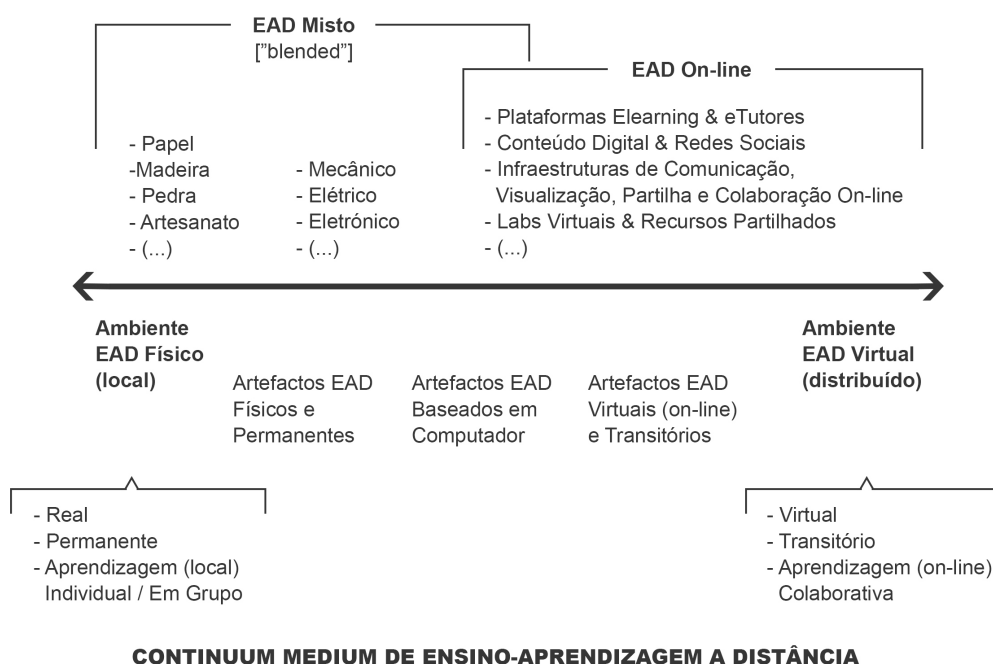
EAD Misto
["blended"]

EAD On-line

- Papel
-Madeira
- Pedra
- Artesanato
- (...)

- Mecânico
- Elétrico
- Eletrónico
- (...)

- Plataformas Elearning & eTutores
- Conteúdo Digital & Redes Sociais
- Infraestruturas de Comunicação, Visualização, Partilha e Colaboração On-line
- Labs Virtuais & Recursos Partilhados
- (...)

Ambiente EAD Físico (local)

Artefactos EAD Físicos e Permanentes

Artefactos EAD Baseados em Computador

Artefactos EAD Virtuais (on-line) e Transitórios

Ambiente EAD Virtual (distribuído)

- Real
- Permanente
- Aprendizagem (local) Individual / Em Grupo

- Virtual
- Transitório
- Aprendizagem (on-line) Colaborativa

CONTINUUM MEDIUM DE ENSINO-APRENDIZAGEM A DISTÂNCIA